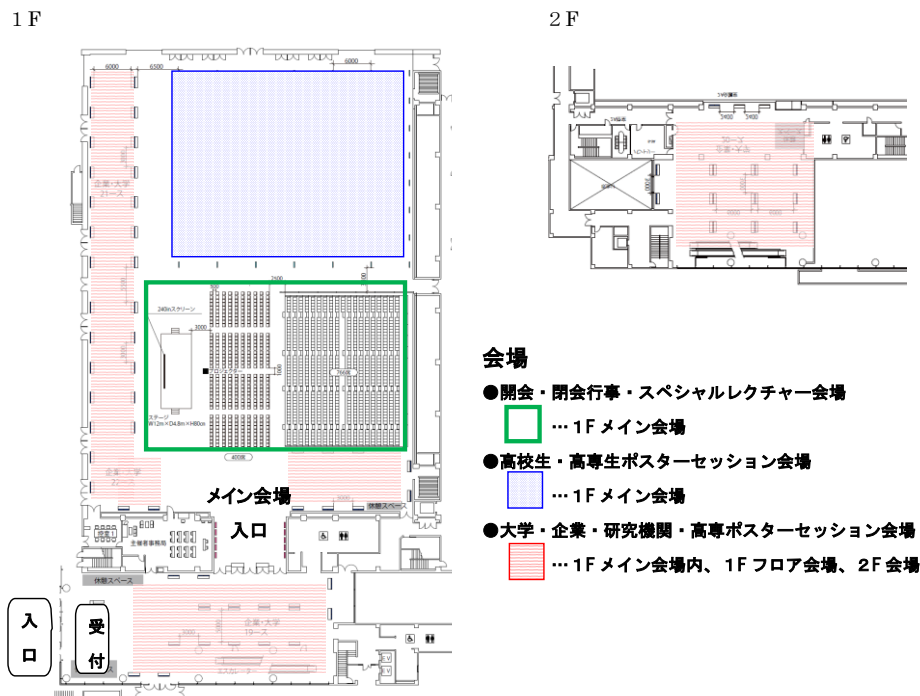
1F

2F

6000

6500

6000

2500

240inスクリーン

3000

ステージ
W12m×D4.8m×H60cm

400席

メイン会場

入口

休憩スペース

主催者事務局

休憩スペース

入口

受付

企業・大学 21ースペース

企業・大学 22ース

企業・大学 19ース

3000

会場

●開会・閉会行事・スペシャルレクチャー会場

…1Fメイン会場

●高校生・高専生ポスターセッション会場

…1Fメイン会場

●大学・企業・研究機関・高専ポスターセッション会場

…1Fメイン会場内、1Fフロア会場、2F会場